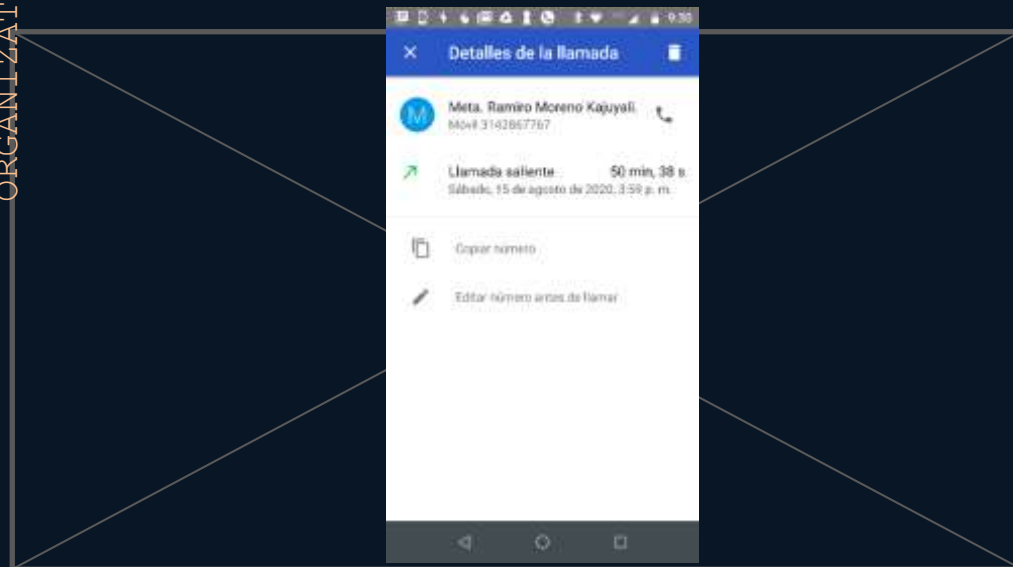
ORGANIZATI

9:30

Detalles de la llamada

M

Meta. Ramiro Moreno Kajuyali.
Móvil 3142867767

Llamada saliente
Sábado, 15 de agosto de 2020, 3:59 p. m.

50 min, 38 s.

Copiar número

Editar número antes de llamar